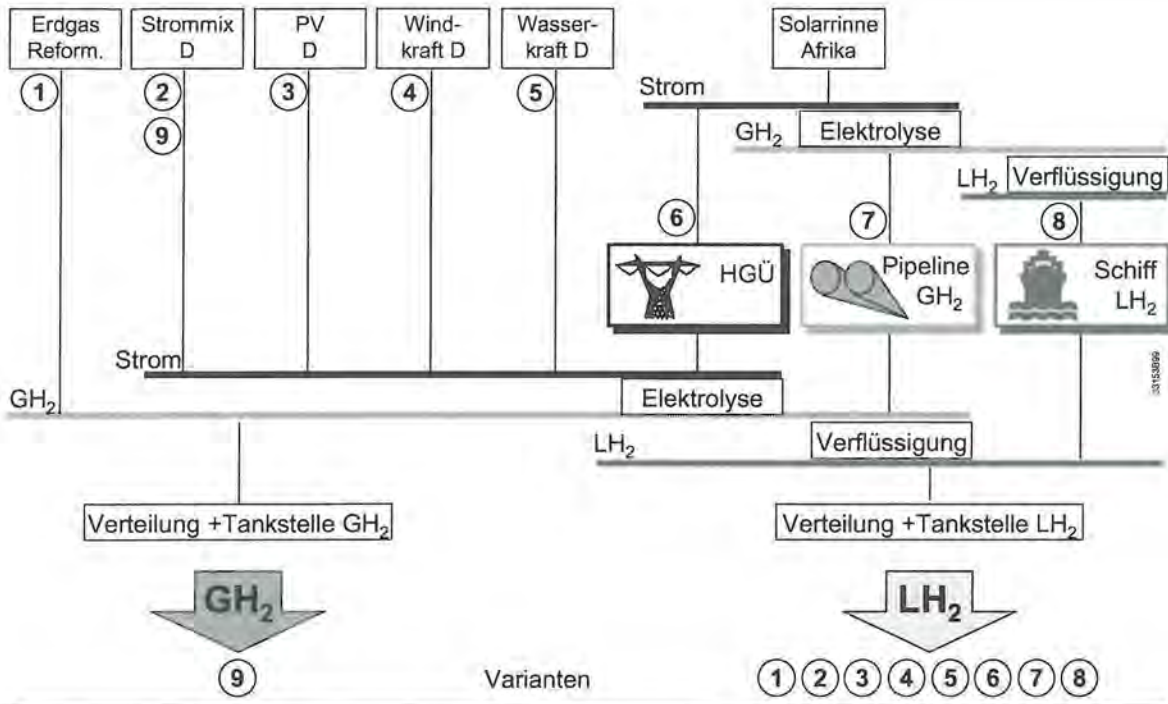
Erdgas Reform.

Strommix D

PV D

Windkraft D

Wasserkraft D

Solarrinne Afrika

1

2

9

3

4

5

Strom

$GH_2$ Elektrolyse

$LH_2$ Verflüssigung

6

7

8

HGÜ

Pipeline $GH_2$

Schiff $LH_2$

Strom

$GH_2$

Elektrolyse

$LH_2$

Verflüssigung

Verteilung +Tankstelle $GH_2$

Verteilung +Tankstelle $LH_2$

$GH_2$

$LH_2$

9

Varianten

1 2 3 4 5 6 7 8

33153899